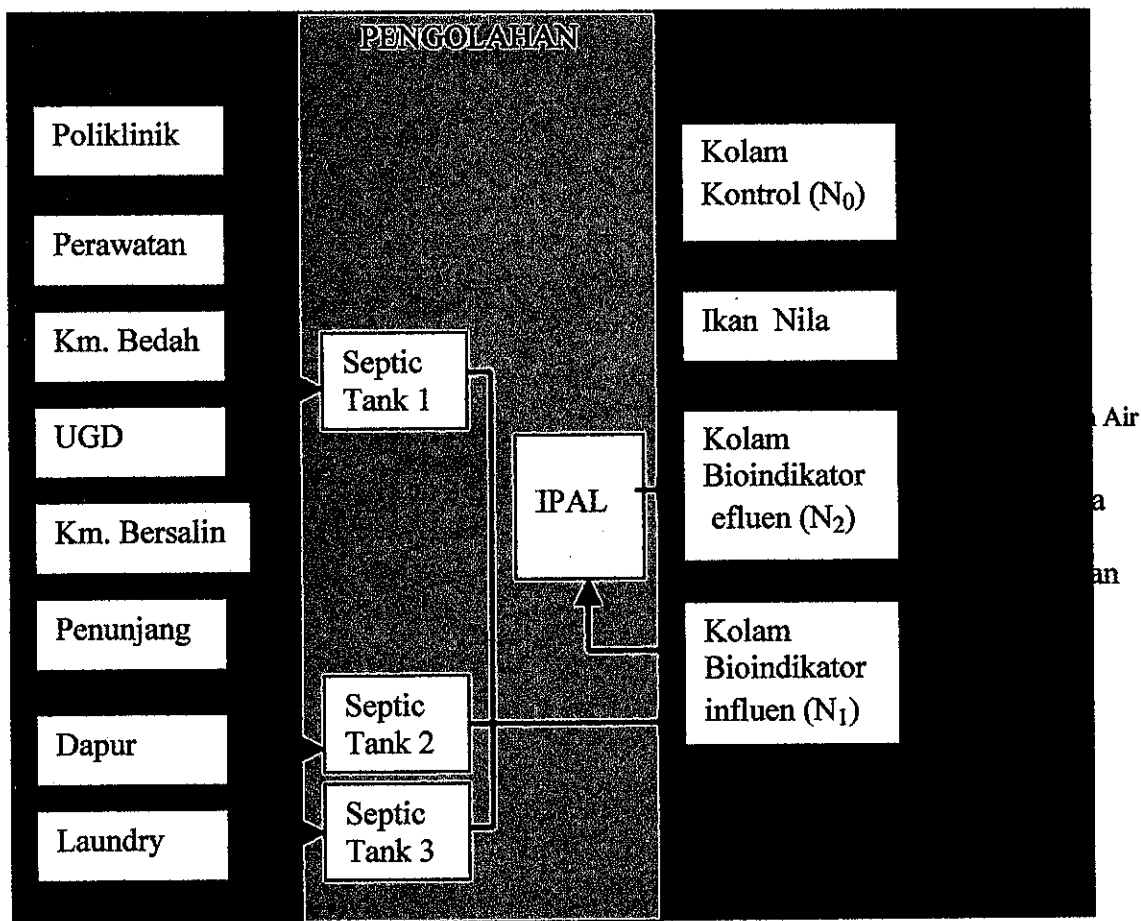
PENGOLAHAN

Poliklinik

Perawatan

Km. Bedah

UGD

Km. Bersalin

Penunjang

Dapur

Laundry

Septic Tank 1

Septic Tank 2

Septic Tank 3

IPAL

Kolam Kontrol ($N_0$)

Ikan Nila

Kolam Bioindikator efluen ($N_2$)

Kolam Bioindikator influen ($N_1$)

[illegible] Air

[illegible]a

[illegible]an